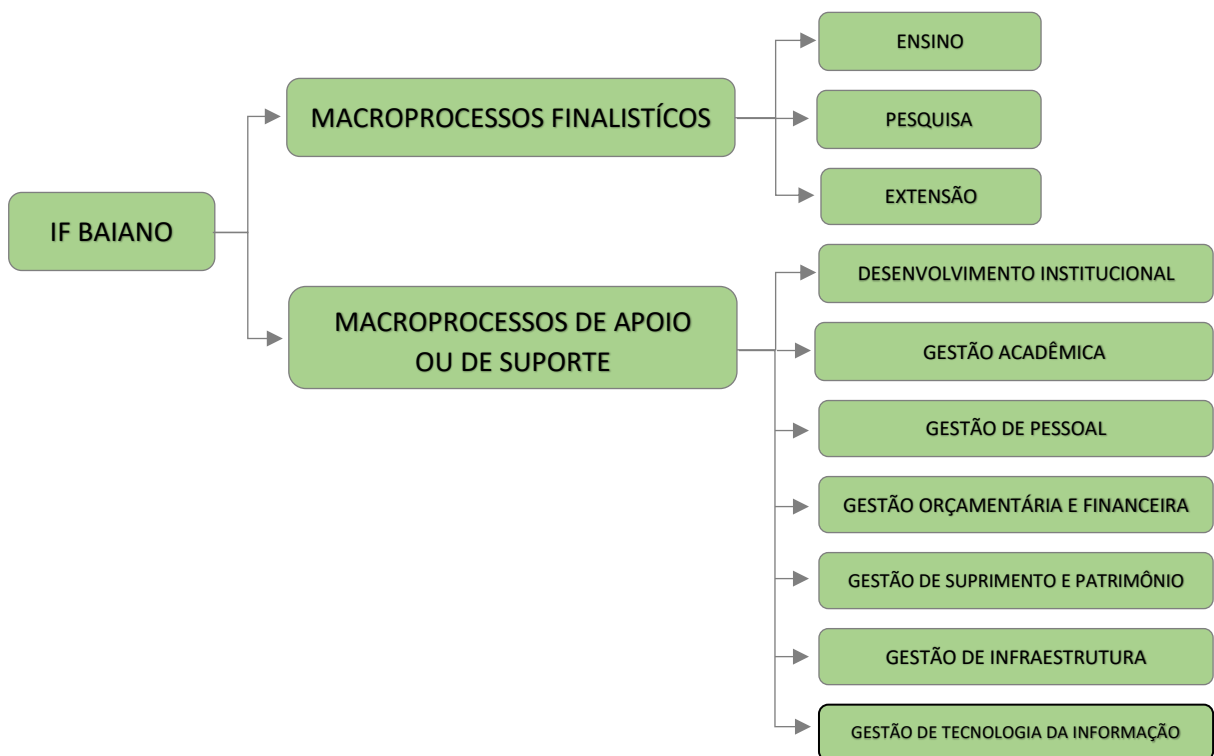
IF BAIANO

MACROPROCESSOS FINALISTÍCOS

ENSINO

PESQUISA

EXTENSÃO

MACROPROCESSOS DE APOIO OU DE SUPORTE

DESENVOLVIMENTO INSTITUCIONAL

GESTÃO ACADÊMICA

GESTÃO DE PESSOAL

GESTÃO ORÇAMENTÁRIA E FINANCEIRA

GESTÃO DE SUPRIMENTO E PATRIMÔNIO

GESTÃO DE INFRAESTRUTURA

GESTÃO DE TECNOLOGIA DA INFORMAÇÃO